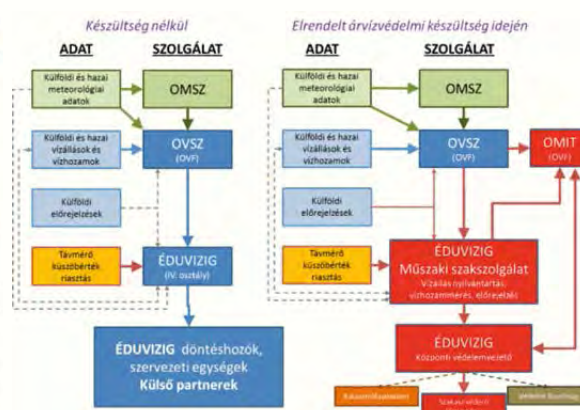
Készültség nélkül

ADAT

SZOLGÁLAT

Külföldi és hazai meteorológiai adatok

OMSZ

Külföldi és hazai vízállások és vízhozamok

OVSZ
(OVF)

Külföldi előrejelzések

Távmérő küszöbérték riasztás

ÉDUVIZIG
(IV. osztály)

ÉDUVIZIG döntéshozók, szervezeti egységek
Külső partnerek

Elrendelt árvízvédelmi készültség idején

ADAT

SZOLGÁLAT

Külföldi és hazai meteorológiai adatok

OMSZ

Külföldi és hazai vízállások és vízhozamok

OVSZ
(OVF)

OMIT
(OVF)

Külföldi előrejelzések

Távmérő küszöbérték riasztás

ÉDUVIZIG
Műszaki szakszolgálat
Vízállás nyilvántartás, vízhozammérés, előrejelzés

ÉDUVIZIG
Központi védelemvezető

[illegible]

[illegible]

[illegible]